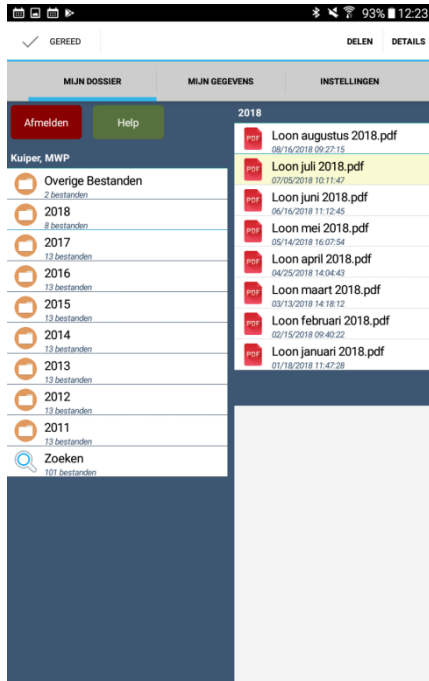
93% 12:23

GEREED

DELEN DETAILS

MIJN DOSSIER MIJN GEGEVENS INSTELLINGEN

Afmelden Help

Kuiper, MWP

Overige Bestanden
2 bestanden

2018
8 bestanden

2017
13 bestanden

2016
13 bestanden

2015
13 bestanden

2014
13 bestanden

2013
13 bestanden

2012
13 bestanden

2011
13 bestanden

Zoeken
101 bestanden

2018

PDF Loon augustus 2018.pdf
08/16/2018 09:27:15

PDF Loon juli 2018.pdf
07/05/2018 10:11:47

PDF Loon juni 2018.pdf
06/16/2018 11:12:45

PDF Loon mei 2018.pdf
05/14/2018 16:07:54

PDF Loon april 2018.pdf
04/25/2018 14:04:43

PDF Loon maart 2018.pdf
03/13/2018 14:18:12

PDF Loon februari 2018.pdf
02/15/2018 09:40:22

PDF Loon januari 2018.pdf
01/18/2018 11:47:28